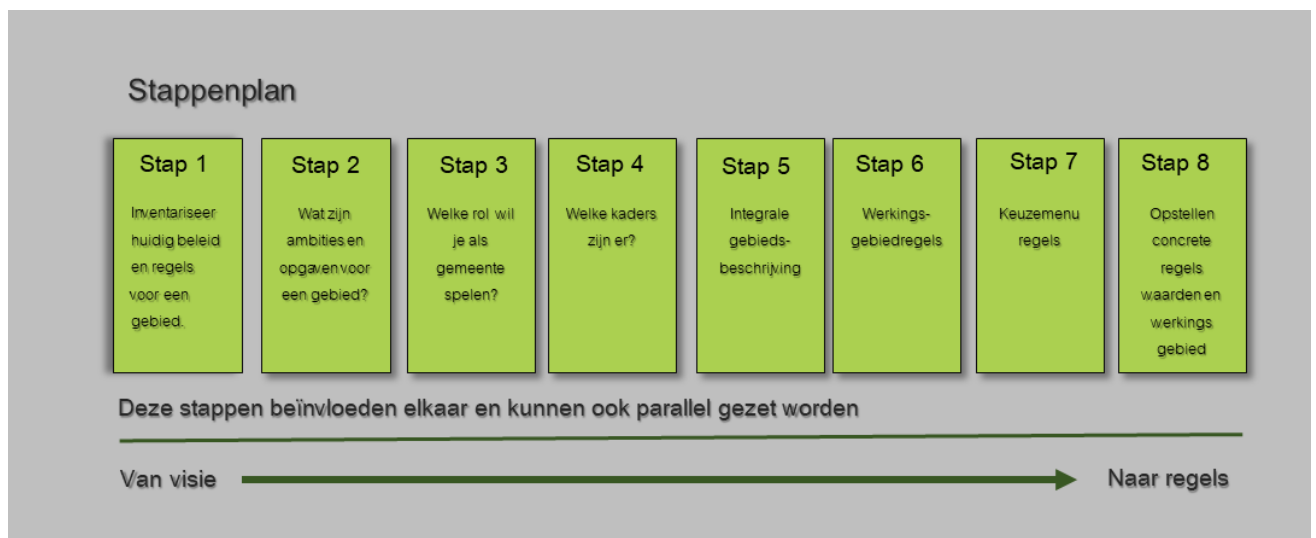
Stappenplan

Stap 1

Inventariseer huidig beleid en regels voor een gebied.

Stap 2

Wat zijn ambities en opgaven voor een gebied?

Stap 3

Welke rol wil je als gemeente spelen?

Stap 4

Welke kaders zijn er?

Stap 5

Integrale gebiedsbeschrijving

Stap 6

Werkingsgebiedregels

Stap 7

Keuzemenu regels

Stap 8

Opstellen concrete regels waarden en werkings gebied

Deze stappen beïnvloeden elkaar en kunnen ook parallel gezet worden

Van visie

Naar regels